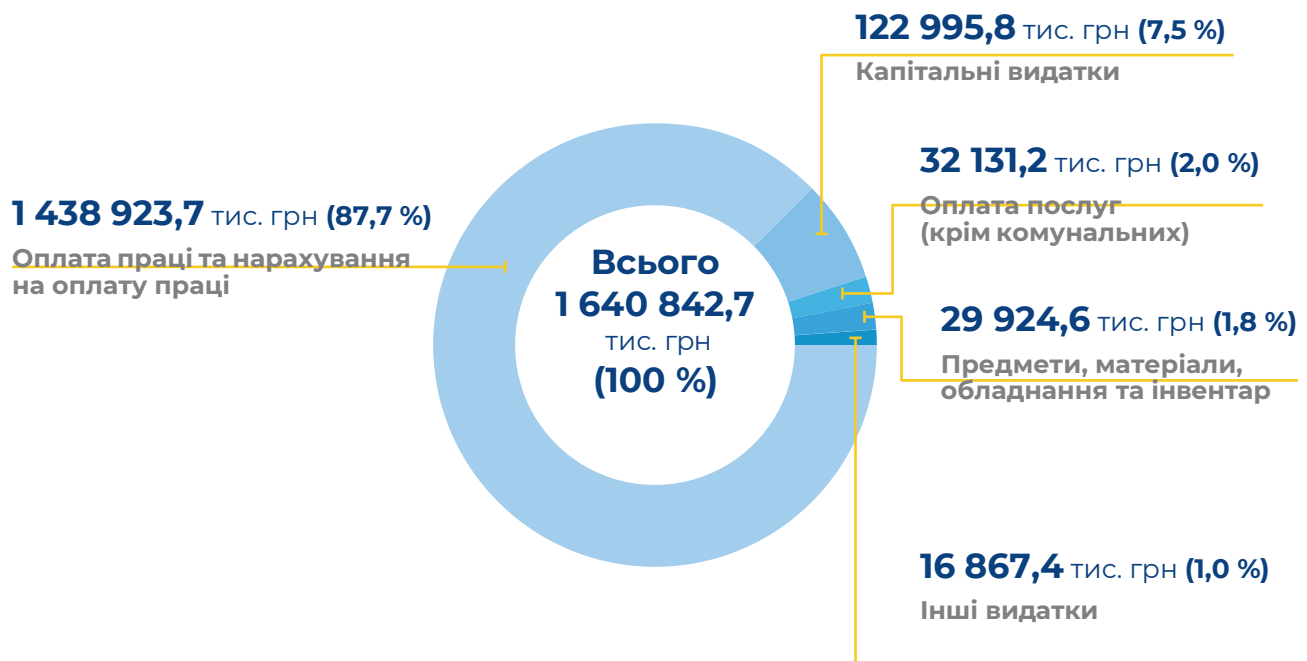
122 995,8 тис. грн (7,5 %)
Капітальні видатки

1 438 923,7 тис. грн (87,7 %)
Оплата праці та нарахування на оплату праці

Всього
1 640 842,7
тис. грн
(100 %)

32 131,2 тис. грн (2,0 %)
Оплата послуг (крім комунальних)

29 924,6 тис. грн (1,8 %)
Предмети, матеріали, обладнання та інвентар

16 867,4 тис. грн (1,0 %)
Інші видатки